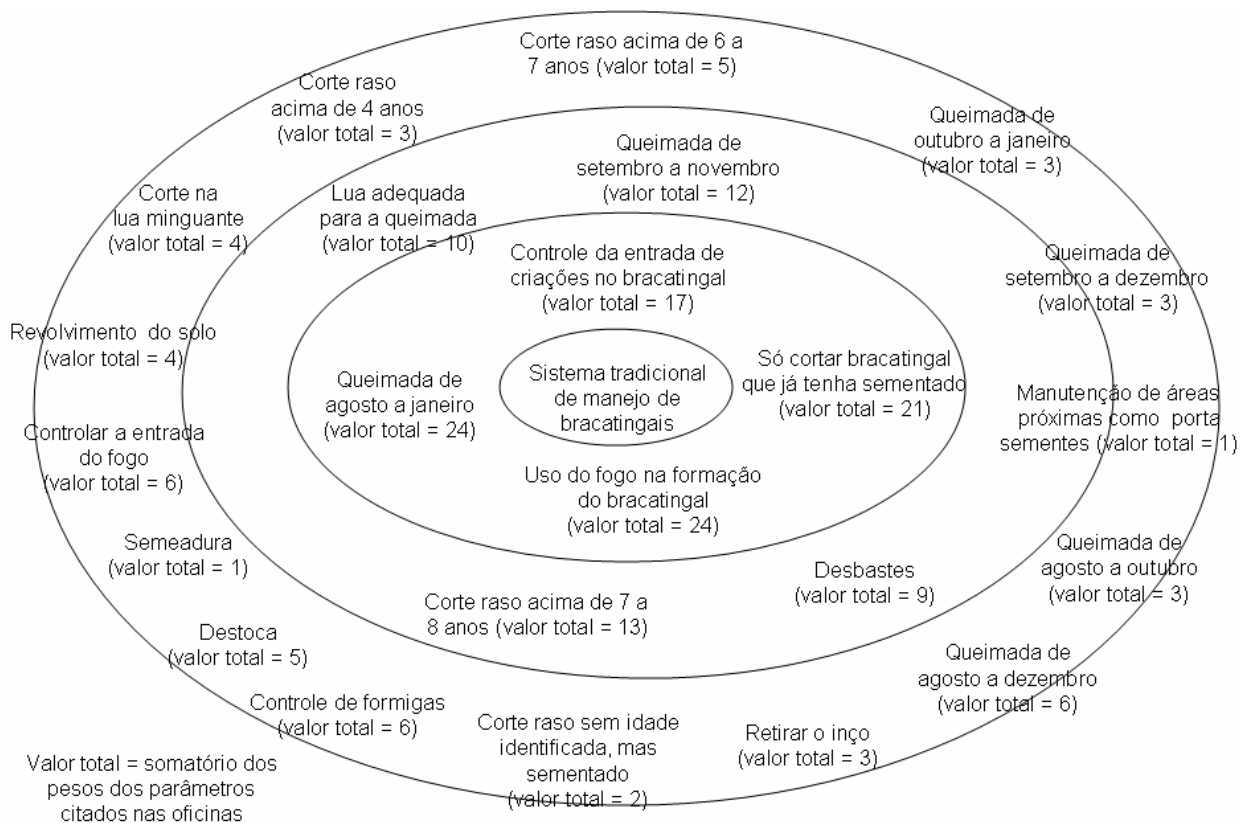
Corte raso acima de 6 a 7 anos (valor total = 5)

Corte raso acima de 4 anos (valor total = 3)

Queimada de outubro a janeiro (valor total = 3)

Queimada de setembro a novembro (valor total = 12)

Corte na lua minguante (valor total = 4)

Lua adequada para a queimada (valor total = 10)

Controle da entrada de criações no bracatingal (valor total = 17)

Queimada de setembro a dezembro (valor total = 3)

Revolvimento do solo (valor total = 4)

Queimada de agosto a janeiro (valor total = 24)

Sistema tradicional de manejo de bracatingais

Só cortar bracatingal que já tenha sementado (valor total = 21)

Manutenção de áreas próximas como porta sementes (valor total = 1)

Controlar a entrada do fogo (valor total = 6)

Uso do fogo na formação do bracatingal (valor total = 24)

Semeadura (valor total = 1)

Queimada de agosto a outubro (valor total = 3)

Desbastes (valor total = 9)

Corte raso acima de 7 a 8 anos (valor total = 13)

Destoca (valor total = 5)

Queimada de agosto a dezembro (valor total = 6)

Controle de formigas (valor total = 6)

Corte raso sem idade identificada, mas sementado (valor total = 2)

Retirar o inço (valor total = 3)

Valor total = somatório dos pesos dos parâmetros citados nas oficinas